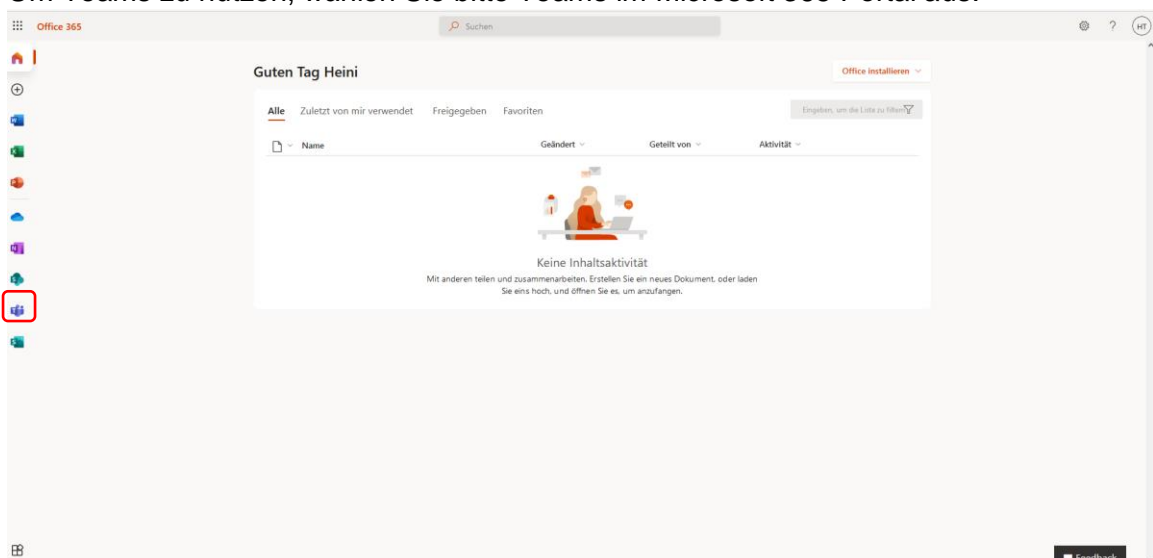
Um Teams zu nutzen, wählen Sie bitte Teams im Microsoft 365-Portal aus.

Office 365

Suchen

HT

Guten Tag Heini

Office installieren

Alle Zuletzt von mir verwendet Freigegeben Favoriten

Eingeben, um die Liste zu filtern

Name

Geändert

Geteilt von

Aktivität

Keine Inhaltsaktivität

Mit anderen teilen und zusammenarbeiten. Erstellen Sie ein neues Dokument, oder laden Sie eins hoch, und öffnen Sie es, um anzufangen.

Feedback